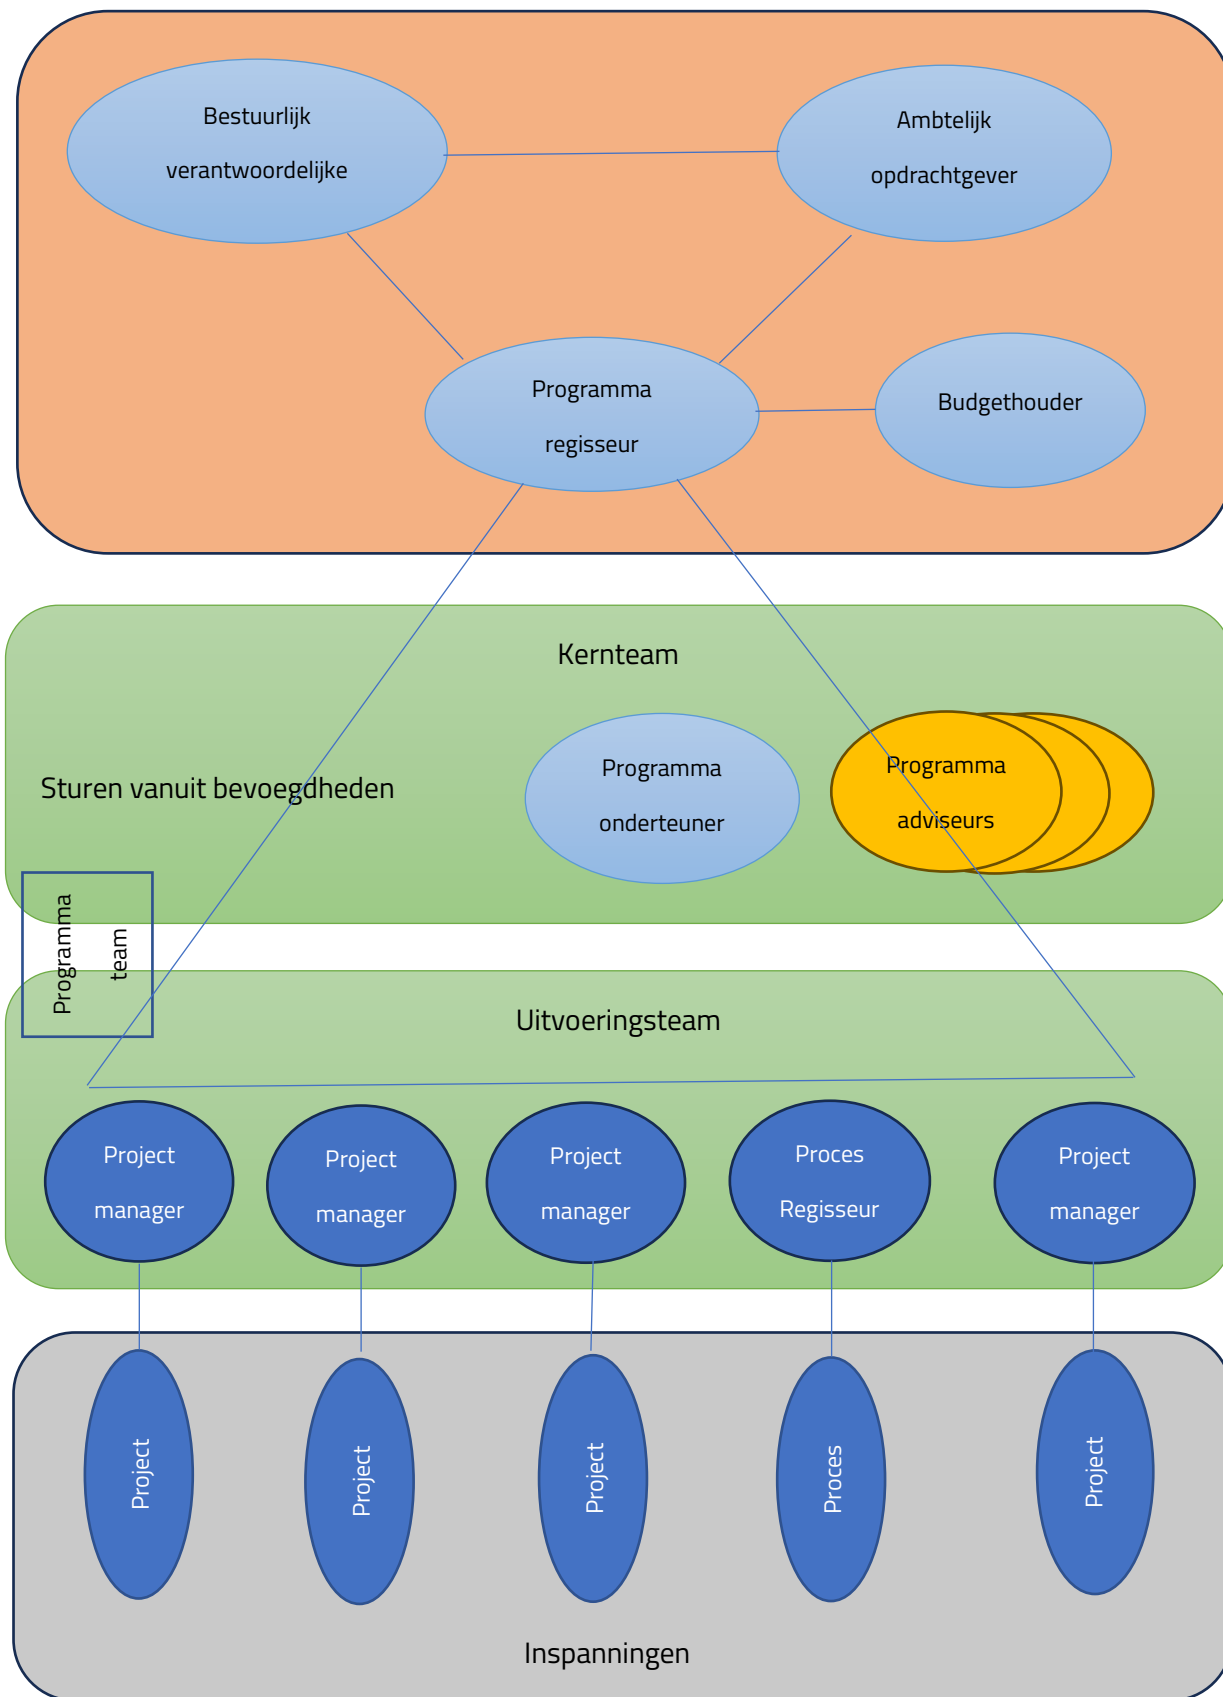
Bestuurlijk verantwoordelijke

Ambtelijk opdrachtgever

Programma regisseur

Budgethouder

Kernteam

Sturen vanuit bevoegdheden

Programma onderteuner

Programma adviseurs

Programma team

Uitvoeringsteam

Project manager

Project manager

Project manager

Proces Regisseur

Project manager

Project

Project

Project

Proces

Project

Inspanningen